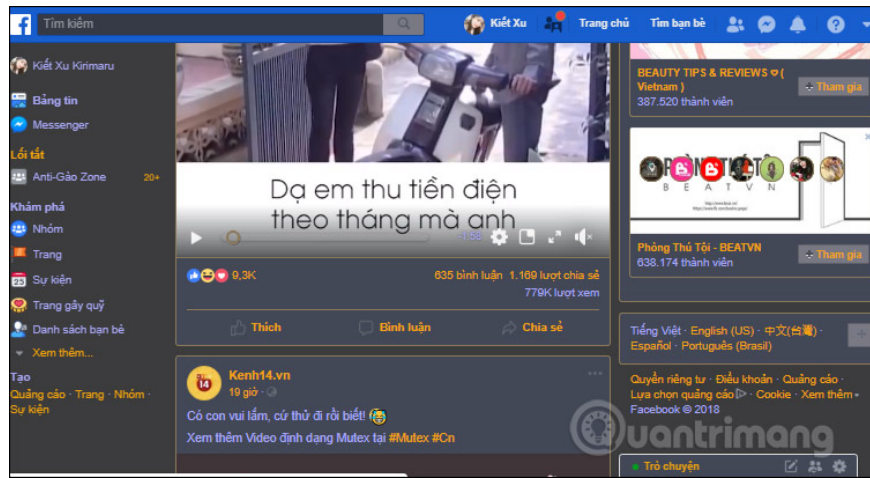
Tìm kiếm

Kiết Xu

Trang chủ

Tìm bạn bè

Kiết Xu Kirimaru

Bảng tin

Messenger

Lối tắt

Anti-Gảo Zone 20+

Khám phá

Nhóm

Trang

Sự kiện

Trang gây quỹ

Danh sách bạn bè

Xem thêm...

Tạo

Quảng cáo · Trang · Nhóm · Sự kiện

Dạ em thu tiền điện theo tháng mà anh

9,3K

635 bình luận 1.169 lượt chia sẻ

779K lượt xem

Thích

Bình luận

Chia sẻ

Kenh14.vn

19 giờ ·

Có con vui lắm, cứ thử đi rồi biết!

Xem thêm Video định dạng Mutex tại #Mutex #Cn

BEAUTY TIPS & REVIEWS ♡ ( Vietnam )

387.520 thành viên

Tham gia

BEATVN

Phòng Thú Tội - BEATVN

638.174 thành viên

Tham gia

Tiếng Việt · English (US) · 中文(台灣) · Español · Português (Brasil)

Quyền riêng tư · Điều khoản · Quảng cáo · Lựa chọn quảng cáo · Cookie · Xem thêm · Facebook © 2018

Trò chuyện

Quantrimang